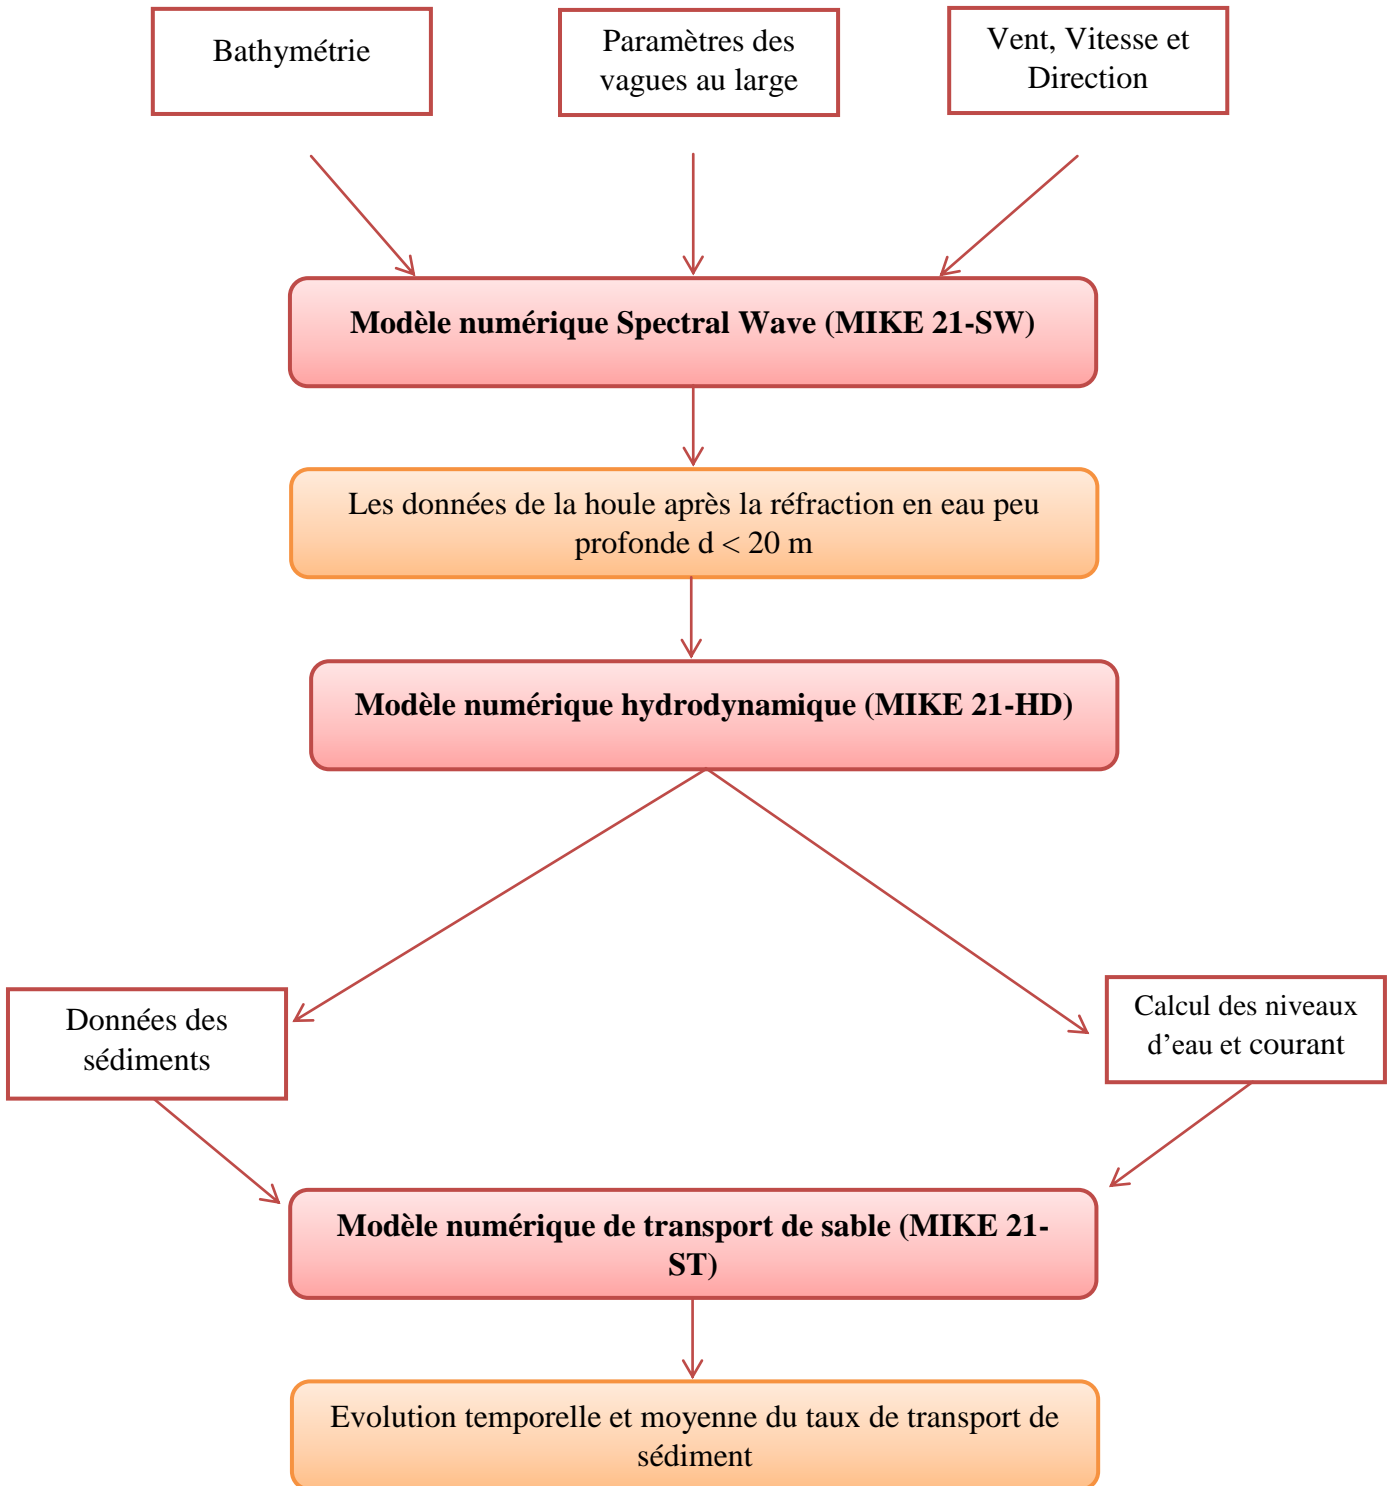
Bathymétrie

Paramètres des vagues au large

Vent, Vitesse et Direction

**Modèle numérique Spectral Wave (MIKE 21-SW)**

Les données de la houle après la réfraction en eau peu profonde d < 20 m

**Modèle numérique hydrodynamique (MIKE 21-HD)**

Données des sédiments

Calcul des niveaux d'eau et courant

**Modèle numérique de transport de sable (MIKE 21-ST)**

Evolution temporelle et moyenne du taux de transport de sédiment